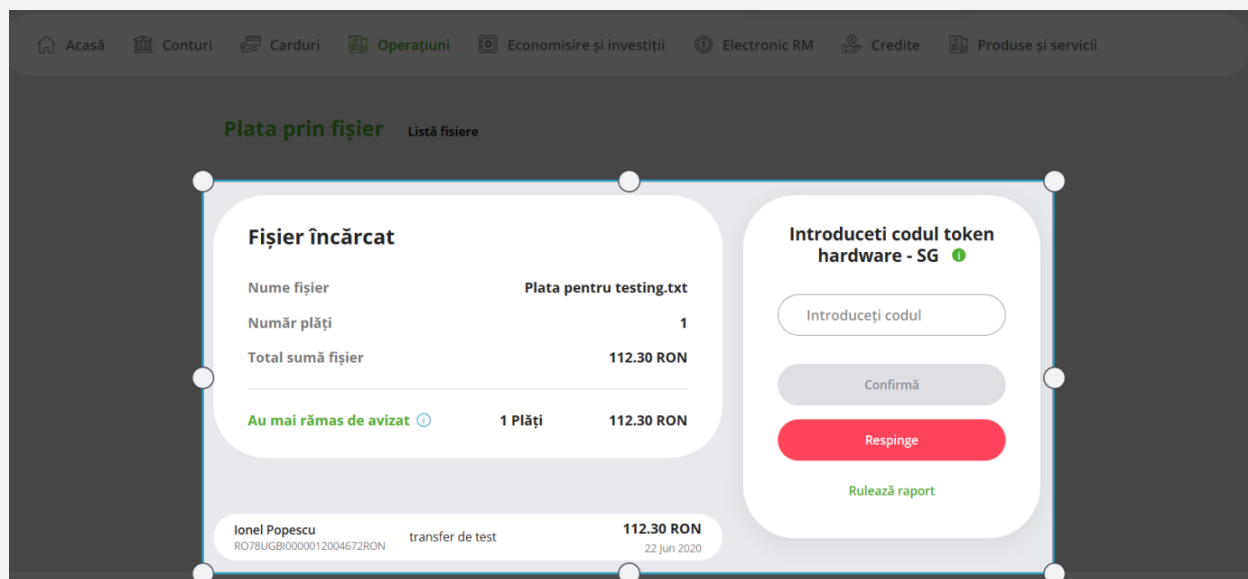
Acasă Conturi Carduri Operațiuni Economisire și investiții Electronic RM Credite Produse și servicii

Plata prin fișier Listă fisiere

Fișier încărcat

Nume fișier Plata pentru testing.txt

Număr plăți 1

Total sumă fișier 112.30 RON

Au mai rămas de avizat 1 Plăți 112.30 RON

Introduceti codul token hardware - SG

Introduceți codul

Confirmă

Respinge

Rulează raport

Ionel Popescu
RO78UGBI0000012004672RON
transfer de test
112.30 RON
22 Jun 2020